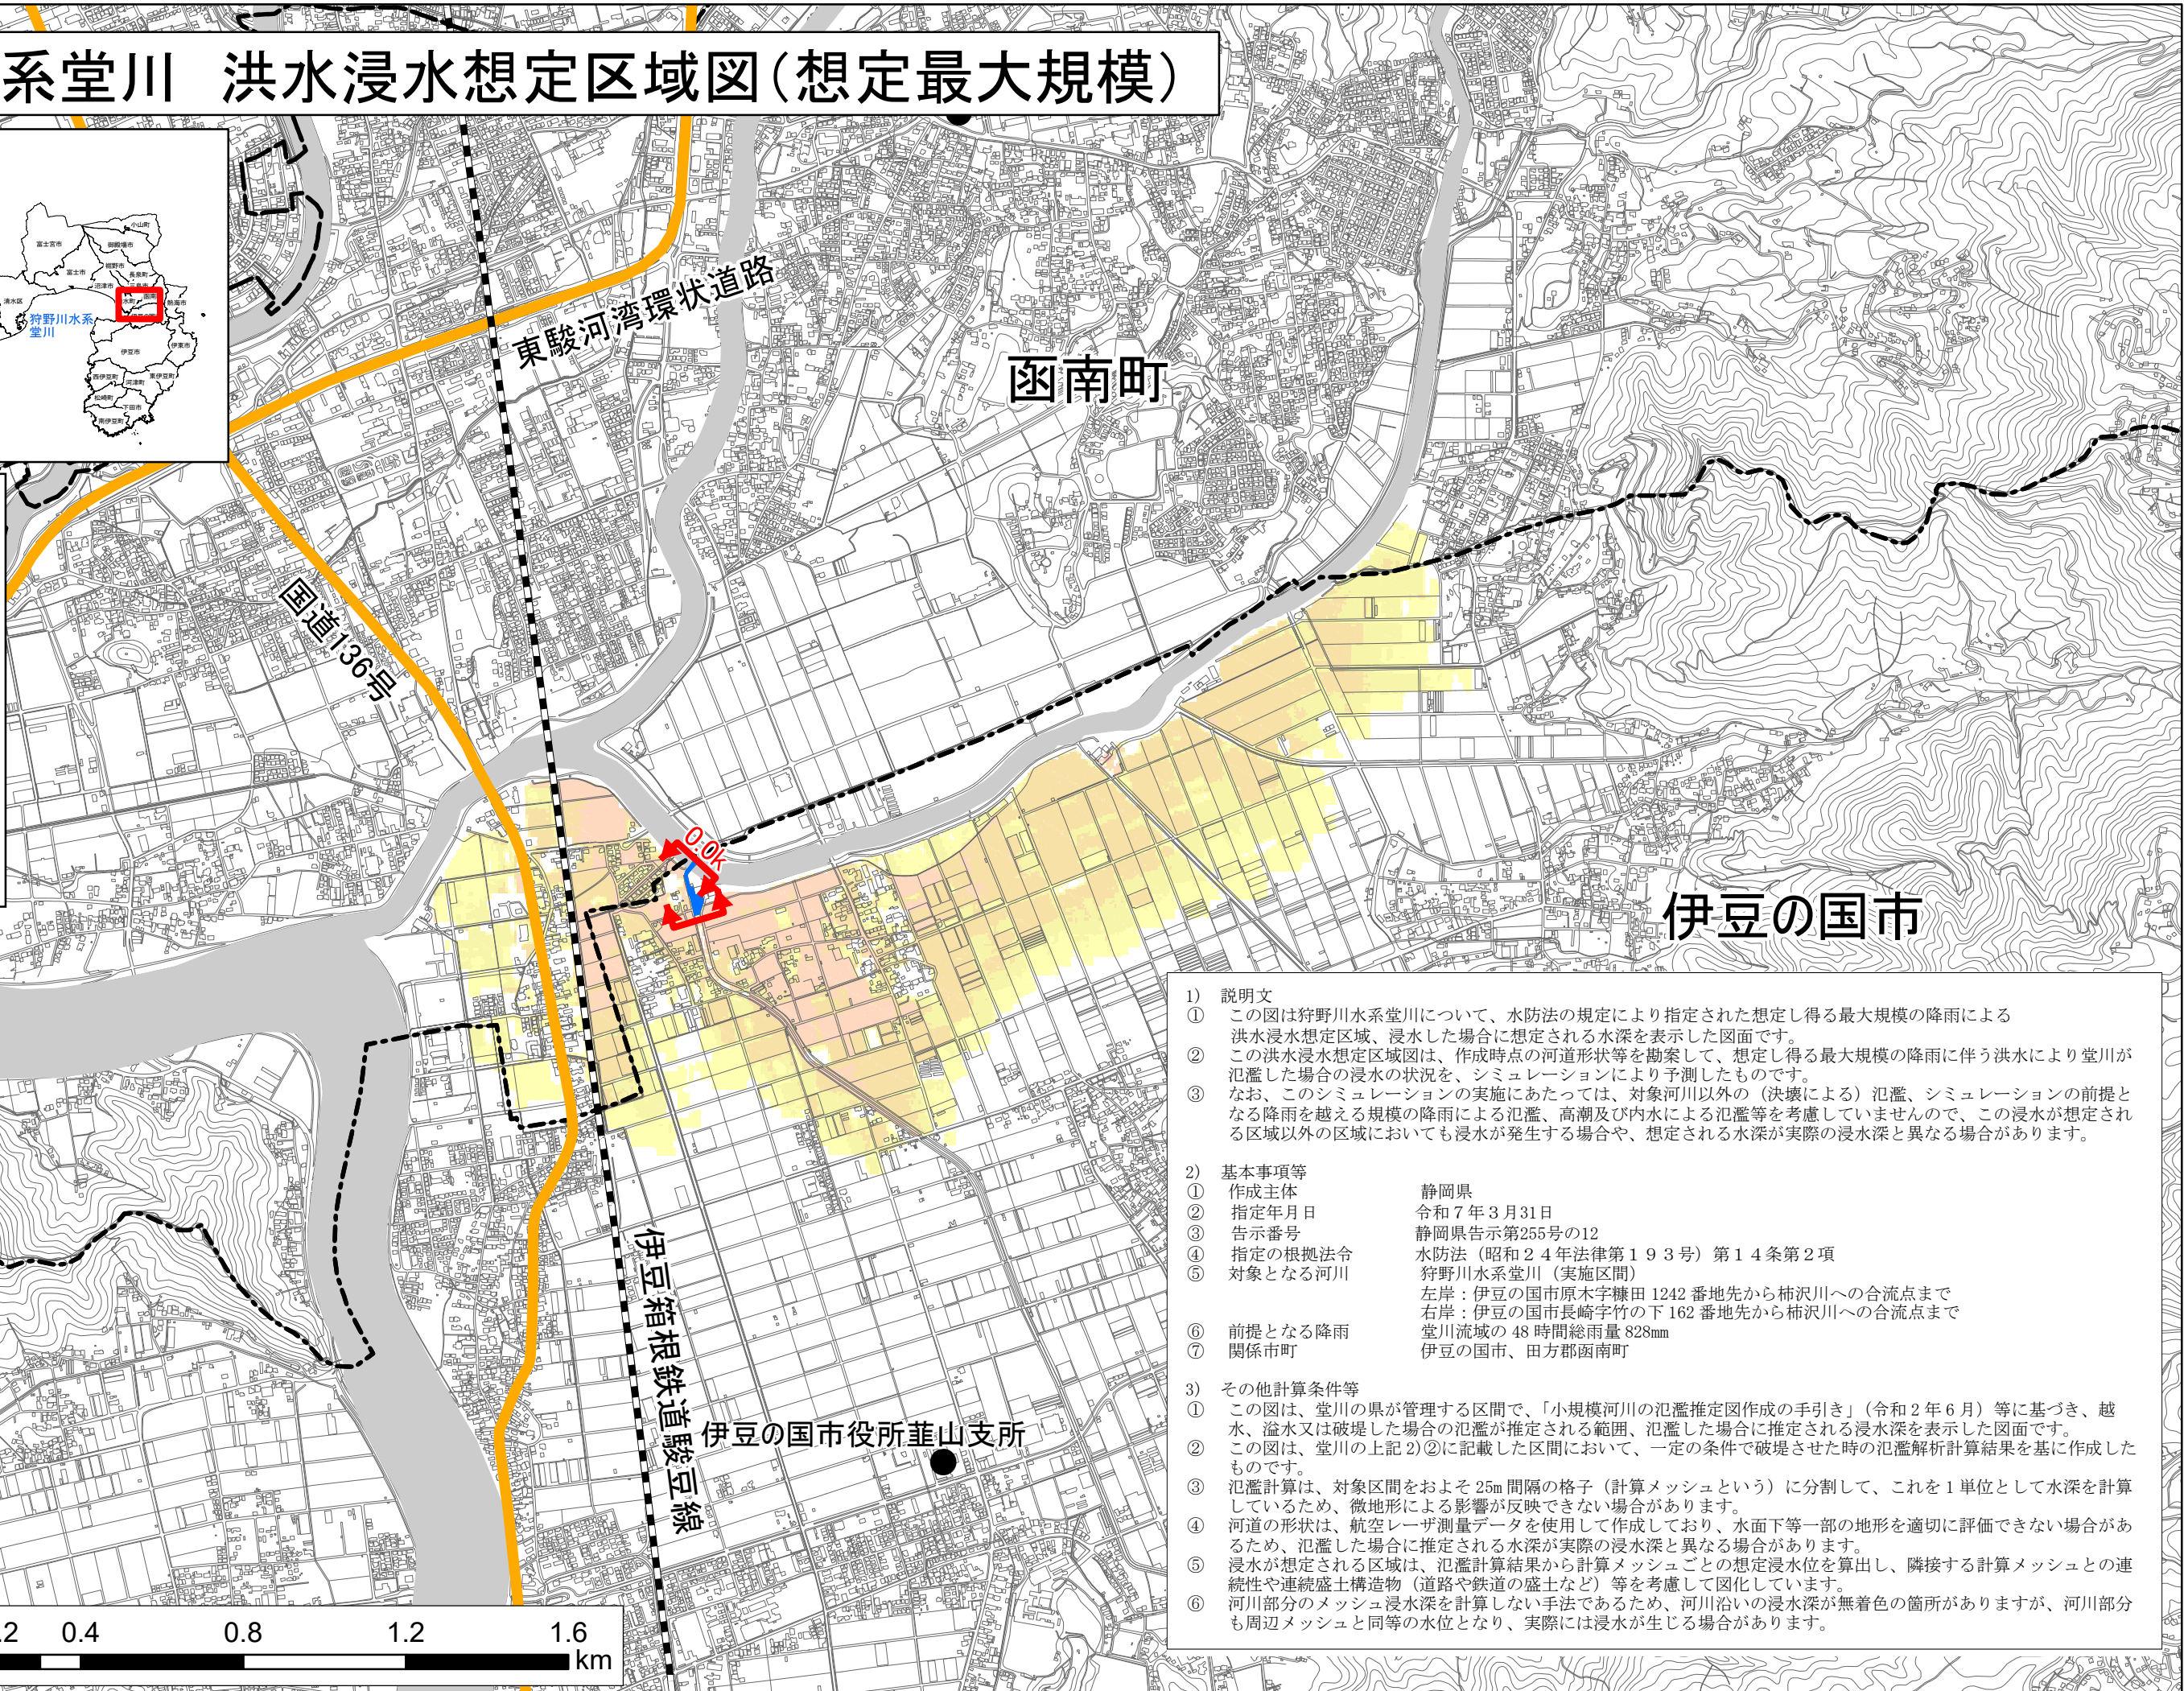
系堂川　洪水浸水想定区域図（想定最大規模）

富士宮市
御殿場市
小山町
裾野市
長泉町
富士市
沼津市
清水町
三島市
函南町
熱海市
清水区
狩野川水系
堂川
伊豆市
伊東市
西伊豆町
河津町
東伊豆町
松崎町
下田市
南伊豆町

東駿河湾環状道路
函南町
国道136号
0.0k
伊豆の国市
伊豆箱根鉄道駿豆線
伊豆の国市役所韮山支所

1)　説明文
①　この図は狩野川水系堂川について、水防法の規定により指定された想定し得る最大規模の降雨による洪水浸水想定区域、浸水した場合に想定される水深を表示した図面です。
②　この洪水浸水想定区域図は、作成時点の河道形状等を勘案して、想定し得る最大規模の降雨に伴う洪水により堂川が氾濫した場合の浸水の状況を、シミュレーションにより予測したものです。
③　なお、このシミュレーションの実施にあたっては、対象河川以外の（決壊による）氾濫、シミュレーションの前提となる降雨を越える規模の降雨による氾濫、高潮及び内水による氾濫等を考慮していませんので、この浸水が想定される区域以外の区域においても浸水が発生する場合や、想定される水深が実際の浸水深と異なる場合があります。

2)　基本事項等
①　作成主体　静岡県
②　指定年月日　令和７年３月31日
③　告示番号　静岡県告示第255号の12
④　指定の根拠法令　水防法（昭和２４年法律第１９３号）第１４条第２項
⑤　対象となる河川　狩野川水系堂川（実施区間）
左岸：伊豆の国市原木字糠田 1242 番地先から柿沢川への合流点まで
右岸：伊豆の国市長崎字竹の下 162 番地先から柿沢川への合流点まで
⑥　前提となる降雨　堂川流域の 48 時間総雨量 828mm
⑦　関係市町　伊豆の国市、田方郡函南町

3)　その他計算条件等
①　この図は、堂川の県が管理する区間で、「小規模河川の氾濫推定図作成の手引き」（令和２年６月）等に基づき、越水、溢水又は破堤した場合の氾濫が推定される範囲、氾濫した場合に推定される浸水深を表示した図面です。
②　この図は、堂川の上記 2)⑤に記載した区間において、一定の条件で破堤させた時の氾濫解析計算結果を基に作成したものです。
③　氾濫計算は、対象区間をおよそ 25m 間隔の格子（計算メッシュという）に分割して、これを１単位として水深を計算しているため、微地形による影響が反映できない場合があります。
④　河道の形状は、航空レーザ測量データを使用して作成しており、水面下等一部の地形を適切に評価できない場合があるため、氾濫した場合に推定される水深が実際の浸水深と異なる場合があります。
⑤　浸水が想定される区域は、氾濫計算結果から計算メッシュごとの想定浸水位を算出し、隣接する計算メッシュとの連続性や連続盛土構造物（道路や鉄道の盛土など）等を考慮して図化しています。
⑥　河川部分のメッシュ浸水深を計算しない手法であるため、河川沿いの浸水深が無着色の箇所がありますが、河川部分も周辺メッシュと同等の水位となり、実際には浸水が生じる場合があります。

.2　0.4　0.8　1.2　1.6
km